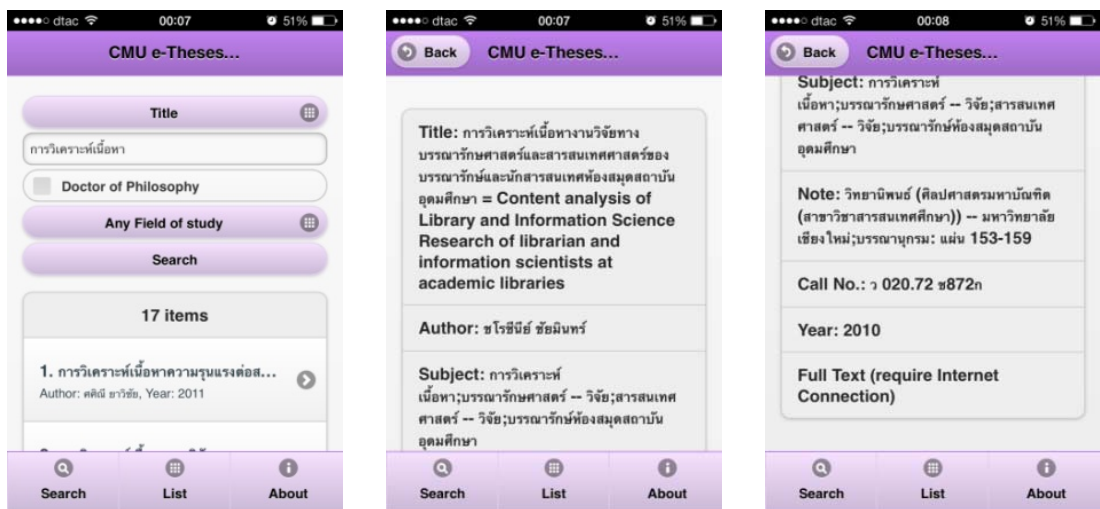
●●●●○ dtac 00:07 51%

CMU e-Theses...

Title

การวิเคราะห์เนื้อหา

Doctor of Philosophy

Any Field of study

Search

17 items

1. การวิเคราะห์เนื้อหาความรุนแรงต่อส...
Author: คลิณี ยาวิชัย, Year: 2011

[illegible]

Search List About

●●●●○ dtac 00:07 51%

Back CMU e-Theses...

Title: การวิเคราะห์เนื้อหางานวิจัยทางบรรณารักษศาสตร์และสารสนเทศศาสตร์ของบรรณารักษ์และนักสารสนเทศห้องสมุดสถาบันอุดมศึกษา = Content analysis of Library and Information Science Research of librarian and information scientists at academic libraries

Author: ชโรชินีย์ ชัยมินทร์

Subject: การวิเคราะห์เนื้อหา;บรรณารักษศาสตร์ -- วิจัย;สารสนเทศศาสตร์ -- วิจัย;บรรณารักษ์ห้องสมุดสถาบันอุดมศึกษา

Search List About

●●●●○ dtac 00:08 51%

Back CMU e-Theses...

Subject: การวิเคราะห์เนื้อหา;บรรณารักษศาสตร์ -- วิจัย;สารสนเทศศาสตร์ -- วิจัย;บรรณารักษ์ห้องสมุดสถาบันอุดมศึกษา

Note: วิทยานิพนธ์ (ศิลปศาสตรมหาบัณฑิต (สาขาวิชาสารสนเทศศึกษา)) -- มหาวิทยาลัยเชียงใหม่;บรรณานุกรม: แผ่น 153-159

Call No.: ว 020.72 ช872ก

Year: 2010

Full Text (require Internet Connection)

Search List About